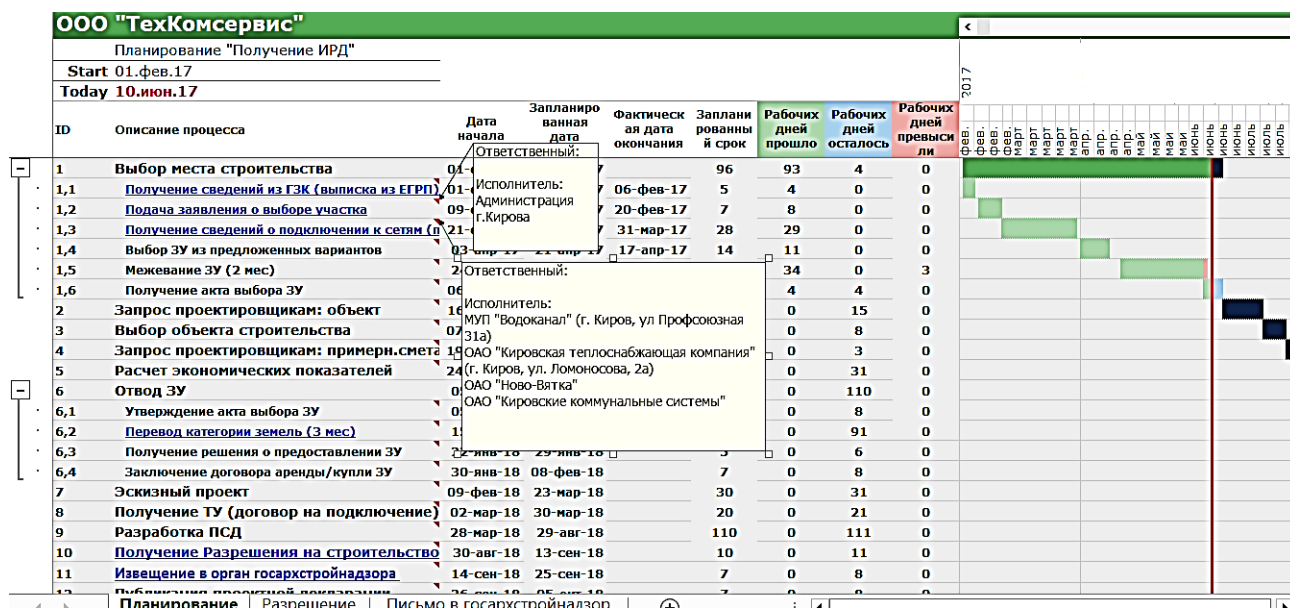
ООО "ТехКомсервис"

Планирование "Получение ИРД"

Start 01.фев.17

Today 10.июн.17

| ID | Описание процесса | Дата начала | Запланированная дата | Фактическая дата окончания | Запланированный срок | Рабочих дней прошло | Рабочих дней осталось | Рабочих дней превысили |
|---|---|---|---|---|---|---|---|---|
| 1 | Выбор места строительства | 01-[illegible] | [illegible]7 | | 96 | 93 | 4 | 0 |
| 1,1 | Получение сведений из ГЗК (выписка из ЕГРП) | 01-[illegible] | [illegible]7 | 06-фев-17 | 5 | 4 | 0 | 0 |
| 1,2 | Подача заявления о выборе участка | 09-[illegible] | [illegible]7 | 20-фев-17 | 7 | 8 | 0 | 0 |
| 1,3 | Получение сведений о подключении к сетям (п | 21-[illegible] | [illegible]7 | 31-мар-17 | 28 | 29 | 0 | 0 |
| 1,4 | Выбор ЗУ из предложенных вариантов | 03-апр-17 | 21-апр-17 | 17-апр-17 | 14 | 11 | 0 | 0 |
| 1,5 | Межевание ЗУ (2 мес) | 2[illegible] | | | | 34 | 0 | 3 |
| 1,6 | Получение акта выбора ЗУ | 06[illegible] | | | | 4 | 4 | 0 |
| 2 | Запрос проектировщикам: объект | 16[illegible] | | | | 0 | 15 | 0 |
| 3 | Выбор объекта строительства | 07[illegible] | | | | 0 | 8 | 0 |
| 4 | Запрос проектировщикам: примерн.смета | 1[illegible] | | | | 0 | 3 | 0 |
| 5 | Расчет экономических показателей | 24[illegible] | | | | 0 | 31 | 0 |
| 6 | Отвод ЗУ | 0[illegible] | | | | 0 | 110 | 0 |
| 6,1 | Утверждение акта выбора ЗУ | 0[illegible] | | | | 0 | 8 | 0 |
| 6,2 | Перевод категории земель (3 мес) | 1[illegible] | | | | 0 | 91 | 0 |
| 6,3 | Получение решения о предоставлении ЗУ | 22-янв-18 | 29-янв-18 | | 5 | 0 | 6 | 0 |
| 6,4 | Заключение договора аренды/купли ЗУ | 30-янв-18 | 08-фев-18 | | 7 | 0 | 8 | 0 |
| 7 | Эскизный проект | 09-фев-18 | 23-мар-18 | | 30 | 0 | 31 | 0 |
| 8 | Получение ТУ (договор на подключение) | 02-мар-18 | 30-мар-18 | | 20 | 0 | 21 | 0 |
| 9 | Разработка ПСД | 28-мар-18 | 29-авг-18 | | 110 | 0 | 111 | 0 |
| 10 | Получение Разрешения на строительство | 30-авг-18 | 13-сен-18 | | 10 | 0 | 11 | 0 |
| 11 | Извещение в орган госархстройнадзора | 14-сен-18 | 25-сен-18 | | 7 | 0 | 8 | 0 |
| 12 | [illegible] | | | | | | | |

Ответственный:

Исполнитель:
Администрация г.Кирова

Ответственный:

Исполнитель:
МУП "Водоканал" (г. Киров, ул Профсоюзная 31а)
ОАО "Кировская теплоснабжающая компания" (г. Киров, ул. Ломоносова, 2а)
ОАО "Ново-Вятка"
ОАО "Кировские коммунальные системы"

2017
фев. фев. фев. фев. март март март март апр. апр. апр. апр. май май май май июнь июнь июнь июнь июль июль

Планирование | Разрешение | Письмо в госархстройнадзор | +